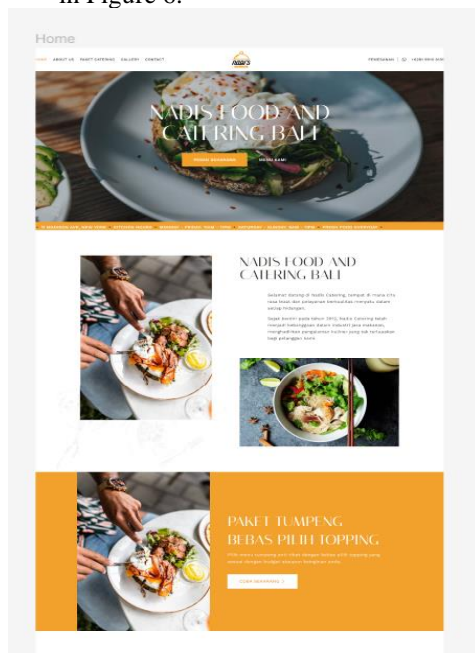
in Figure 6.

Home

HOME | ABOUT US | PAKET CATERING | GALLERY | CONTACT

NADIS

PEMESANAN | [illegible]

NADIS FOOD AND CATERING BALI

PESAN SEKARANG

MENU KAMI

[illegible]

NADIS FOOD AND CATERING BALI

Selamat Datang di Nadis Catering, tempat di mana cita rasa lezat dan pelayanan berkualitas menyatu dalam setiap hidangan.

Sejak berdiri pada tahun 2015, Nadis Catering telah menjadi kebanggaan dalam industri jasa makanan, menghadirkan pengalaman kuliner yang tak terlupakan bagi pelanggan kami.

PAKET TUMPENG BEBAS PILIH TOPPING

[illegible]

COBA SEKARANG